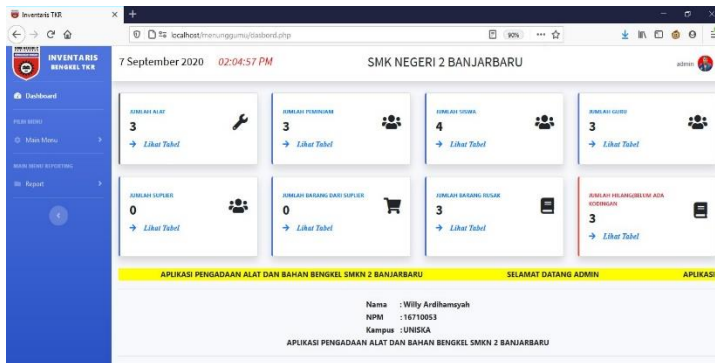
Inventaris TKR
localhost/menunggumu/dasberd.php
90%

INVENTARIS BENGKEL TKR

Dashboard
PILIH MENU
Main Menu
MAIN MENU REPORTING
Report

7 September 2020 02:04:57 PM

SMK NEGERI 2 BANJARBARU

admin

JUMLAH ALAT
3
Lihat Tabel

JUMLAH PEMINJAM
3
Lihat Tabel

JUMLAH SISWA
4
Lihat Tabel

JUMLAH GURU
3
Lihat Tabel

JUMLAH SUPLIER
0
Lihat Tabel

JUMLAH BARANG DARI SUPLIER
0
Lihat Tabel

JUMLAH BARANG RUSAK
3
Lihat Tabel

JUMLAH HILANG/BELUM ADA KODINGAN
3
Lihat Tabel

APLIKASI PENGADAAN ALAT DAN BAHAN BENGKEL SMKN 2 BANJARBARU SELAMAT DATANG ADMIN APLIKASI

Nama : Willy Ardihamsyah
NPM : 16710053
Kampus : UNISKA
APLIKASI PENGADAAN ALAT DAN BAHAN BENGKEL SMKN 2 BANJARBARU